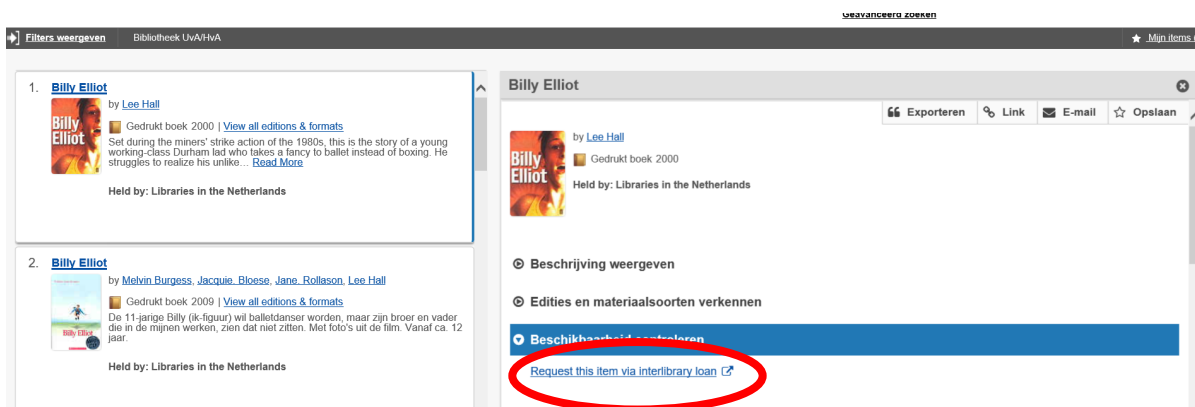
Geavanceerd zoeken

Filters weergeven Bibliotheek UvA/HvA

Mijn items

1. Billy Elliot

by Lee Hall

Billy Elliot

Gedrukt boek 2000 | View all editions & formats

Set during the miners' strike action of the 1980s, this is the story of a young working-class Durham lad who takes a fancy to ballet instead of boxing. He struggles to realize his unlike... Read More

Held by: Libraries in the Netherlands

2. Billy Elliot

by Melvin Burgess, Jacquie. Bloese, Jane. Rollason, Lee Hall

Billy Elliot

Gedrukt boek 2009 | View all editions & formats

De 11-jarige Billy (ik-figuur) wil balletdanser worden, maar zijn broer en vader die in de mijnen werken, zien dat niet zitten. Met foto's uit de film. Vanaf ca. 12 jaar.

Held by: Libraries in the Netherlands

Billy Elliot

Exporteren Link E-mail Opslaan

Billy Elliot

by Lee Hall

Gedrukt boek 2000

Held by: Libraries in the Netherlands

Beschrijving weergeven

Edities en materiaalsoorten verkennen

Beschikbaarheid controleren

Request this item via interlibrary loan